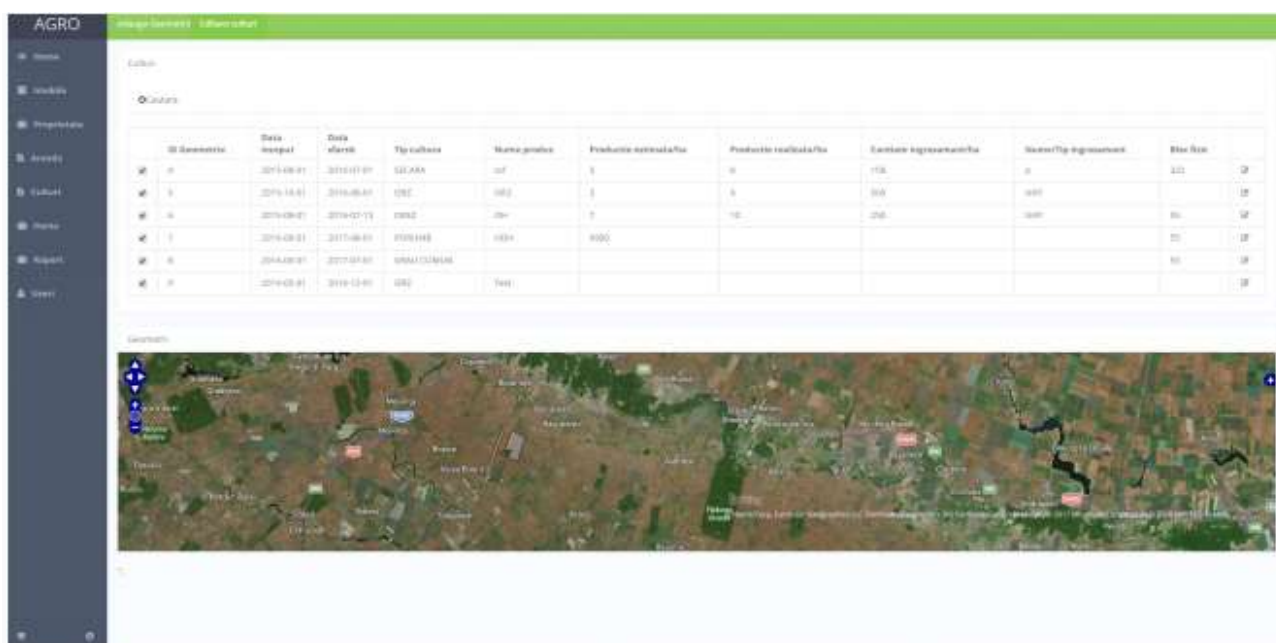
AGRO

Adauga Geometrie Editare cultura

Home
Modele
Proprietate
Arenda
Culturi
Harta
Raport
Users

Culturi

Cautare

| | ID Geometrie | Data inceput | Data sfarsit | Tip cultura | Nume produs | Productie estimata/ha | Productie realizata/ha | Cantitate ingrasamant/ha | Nume/Tip ingrasamant | Bloc fizic | |
|---|---|---|---|---|---|---|---|---|---|---|---|
| ✔ | 4 | 2015-08-01 | 2016-07-01 | SECARA | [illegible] | 3 | 4 | 156 | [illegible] | 323 | |
| ✔ | 5 | 2015-10-01 | 2016-06-01 | ORZ | ORZ | 3 | 4 | 300 | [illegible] | | |
| ✔ | 6 | 2015-08-01 | 2016-07-15 | OVAZ | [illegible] | 7 | 10 | 250 | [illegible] | 56 | |
| ✔ | 7 | 2016-08-01 | 2017-06-01 | PORUMB | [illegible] | 5000 | | | | 55 | |
| ✔ | 8 | 2016-08-01 | 2017-07-01 | GRAU COMUN | | | | | | 63 | |
| ✔ | 9 | 2016-05-01 | 2016-12-01 | ORZ | Test | | | | | | |

Geometrii

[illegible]